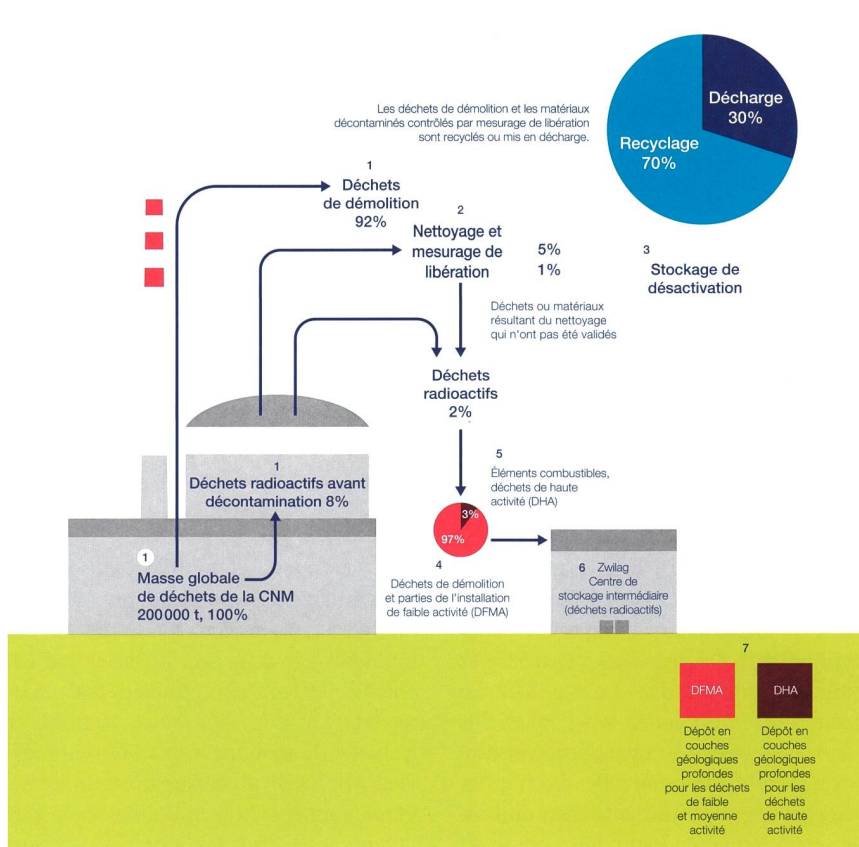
Les déchets de démolition et les matériaux décontaminés contrôlés par mesurage de libération sont recyclés ou mis en décharge.

Décharge
30%

Recyclage
70%

1
Déchets de démolition
92%

2
Nettoyage et mesurage de libération

5%
1%

3
Stockage de désactivation

Déchets ou matériaux résultant du nettoyage qui n'ont pas été validés

Déchets radioactifs
2%

1
Déchets radioactifs avant décontamination 8%

5
Éléments combustibles, déchets de haute activité (DHA)

3%
97%

1
Masse globale de déchets de la CNM
200 000 t, 100%

4
Déchets de démolition et parties de l'installation de faible activité (DFMA)

6 Zwilag
Centre de stockage intermédiaire (déchets radioactifs)

7

DFMA
Dépôt en couches géologiques profondes pour les déchets de faible et moyenne activité

DHA
Dépôt en couches géologiques profondes pour les déchets de haute activité